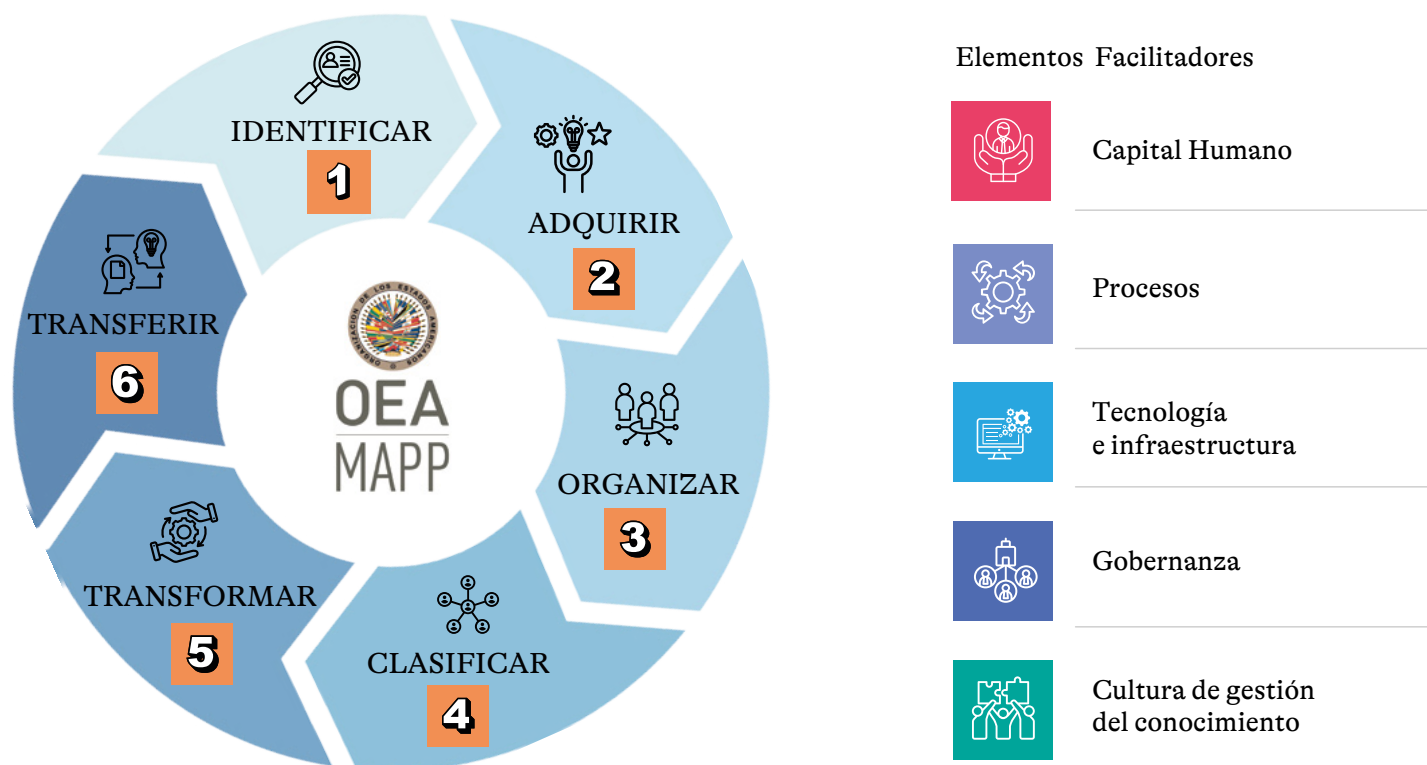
IDENTIFICAR
1

ADQUIRIR
2

ORGANIZAR
3

CLASIFICAR
4

TRANSFORMAR
5

TRANSFERIR
6

ORGANIZACIÓN DE LOS ESTADOS AMERICANOS

OEA
MAPP

Elementos Facilitadores

Capital Humano

Procesos

Tecnología
e infraestructura

Gobernanza

Cultura de gestión
del conocimiento